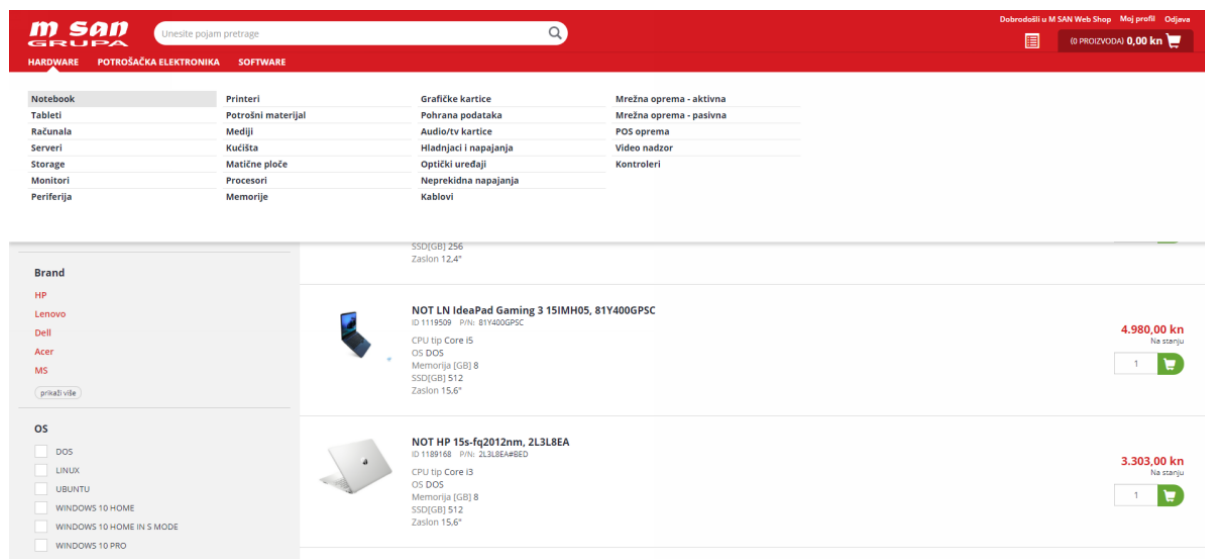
M SAN GRUPA

Unesite pojam pretrage

Dobrodošli u M SAN Web Shop Moj profil Odjava

(0 PROIZVODA) 0,00 kn

HARDWARE POTROŠAČKA ELEKTRONIKA SOFTWARE

Notebook
Tableti
Računala
Serveri
Storage
Monitori
Periferija

Printeri
Potrošni materijal
Mediji
Kućišta
Matične ploče
Procesori
Memorije

Grafičke kartice
Pohrana podataka
Audio/tv kartice
Hladnjaci i napajanja
Optički uređaji
Neprekidna napajanja
Kablovi

Mrežna oprema - aktivna
Mrežna oprema - pasivna
POS oprema
Video nadzor
Kontroleri

SSD[GB] 256
Zaslon 12,4"

Brand
HP
Lenovo
Dell
Acer
MS
prikaži više

OS
DOS
LINUX
UBUNTU
WINDOWS 10 HOME
WINDOWS 10 HOME IN S MODE
WINDOWS 10 PRO

NOT LN IdeaPad Gaming 3 15IMH05, 81Y400GPSC
ID 1119509 P/N: 81Y400GPSC
CPU tip Core i5
OS DOS
Memorija [GB] 8
SSD[GB] 512
Zaslon 15,6"

4.980,00 kn
Na stanju
1

NOT HP 15s-fq2012nm, 2L3L8EA
ID 1189168 P/N: 2L3L8EA#BED
CPU tip Core i3
OS DOS
Memorija [GB] 8
SSD[GB] 512
Zaslon 15,6"

3.303,00 kn
Na stanju
1